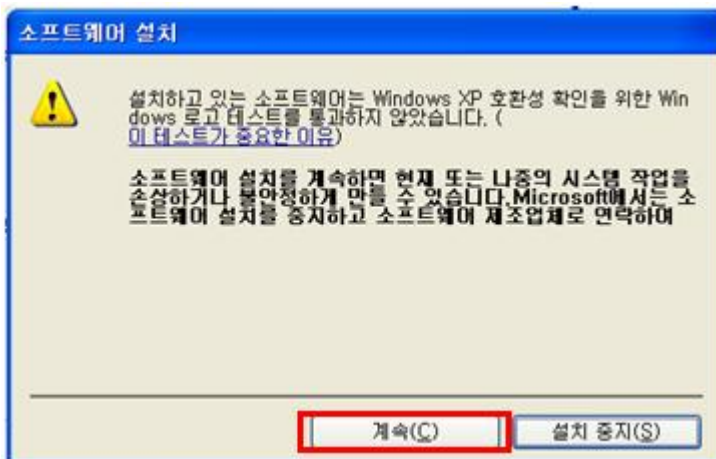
소프트웨어 설치

설치하고 있는 소프트웨어는 Windows XP 호환성 확인을 위한 Windows 로고 테스트를 통과하지 않았습니다. (이 테스트가 중요한 이유)

소프트웨어 설치를 계속하면 현재 또는 나중의 시스템 작업을 손상하거나 불안정하게 만들 수 있습니다. Microsoft에서는 소프트웨어 설치를 중지하고 소프트웨어 제조업체로 연락하여

계속(C)

설치 중지(S)